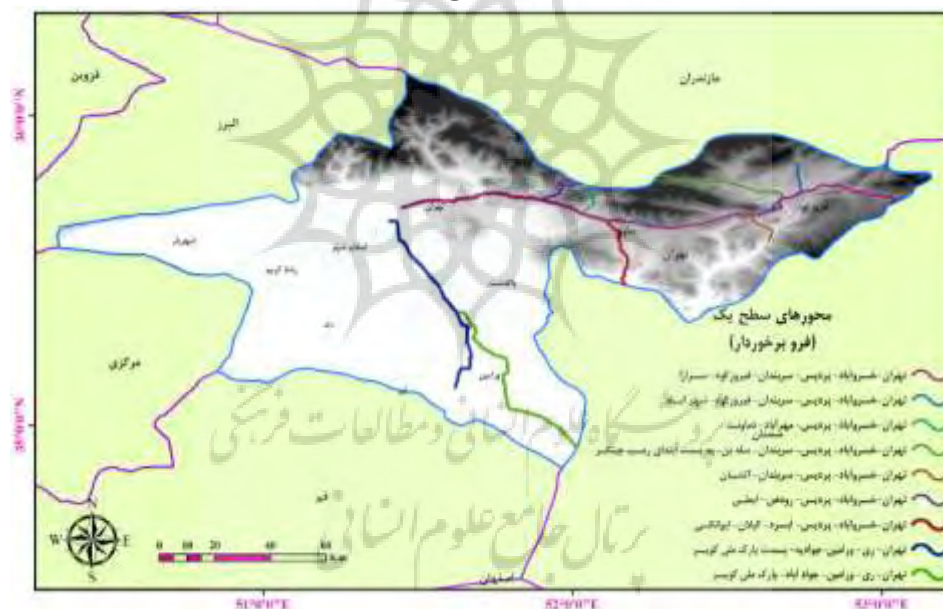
قزوین
مازندران
البرز
تهران
شهریار
اسلامشهر
رباط کریم
ری
پاکدشت
ورامین
فیروزکوه
مرکزی
قم
اصفهان
سمنان

محورهای سطح یک
(فرو برخوردار)

تهران- خسروآباد- پردیس- سربندان- فیروزکوه- سرآرا
تهران- خسروآباد- پردیس- سربندان- فیروزکوه- شهر اسفار
تهران- خسروآباد- پردیس- مهرآباد- دماوند
تهران- خسروآباد- پردیس- سربندان- سله بن- بن بست آبشار رسب چشمه
تهران- خسروآباد- پردیس- سربندان- آبکسان
تهران- خسروآباد- پردیس- روشن- ابعلی
تهران- خسروآباد- پردیس- ابسرد- ایلان- ایوانکی
تهران- ری- ورامین- جوادیه- بیست پارک ملی کویر
تهران- ری- ورامین- جواد اباد- پارک ملی کویر

0 10 20 40 60

51°0'0"E
52°0'0"E
53°0'0"E
36°0'0"N
35°0'0"N

W E N S

پژوهشگاه علوم انسانی و مطالعات فرهنگی
پرتال جامع علوم انسانی